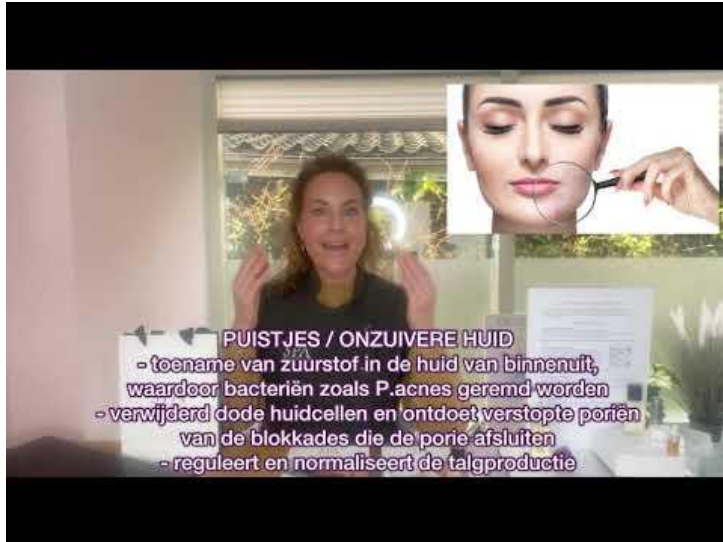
PUISTJES / ONZUIVERE HUID
- toename van zuurstof in de huid van binnenuit, waardoor bacteriën zoals P.acnes geremd worden
- verwijderd dode huidcellen en ontdoet verstopte poriën van de blokkades die de porie afsluiten
- reguleert en normaliseert de talgproductie